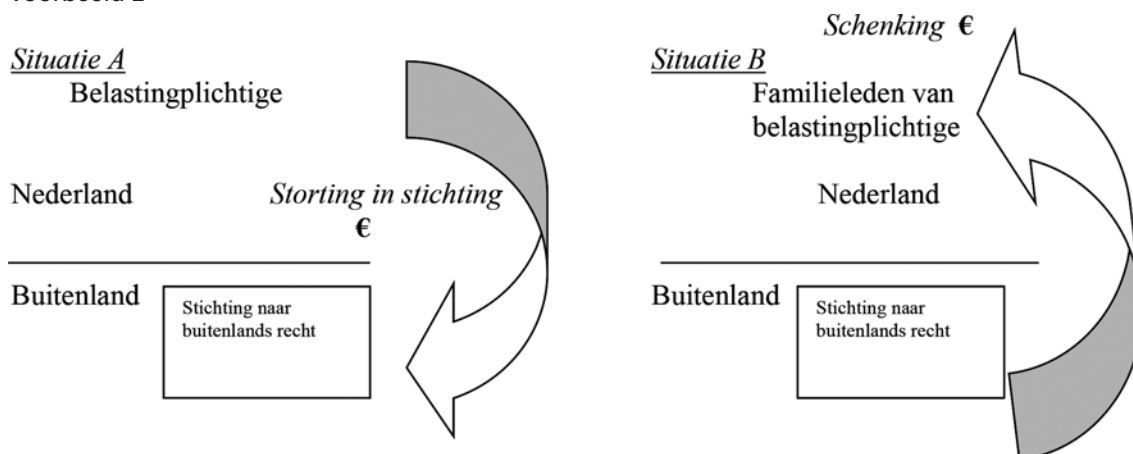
Voorbeeld 2

Situatie A

Belastingplichtige

Nederland

Storting in stichting €

Buitenland

Stichting naar buitenlands recht

Schenking €

Situatie B

Familieleden van belastingplichtige

Nederland

Buitenland

Stichting naar buitenlands recht